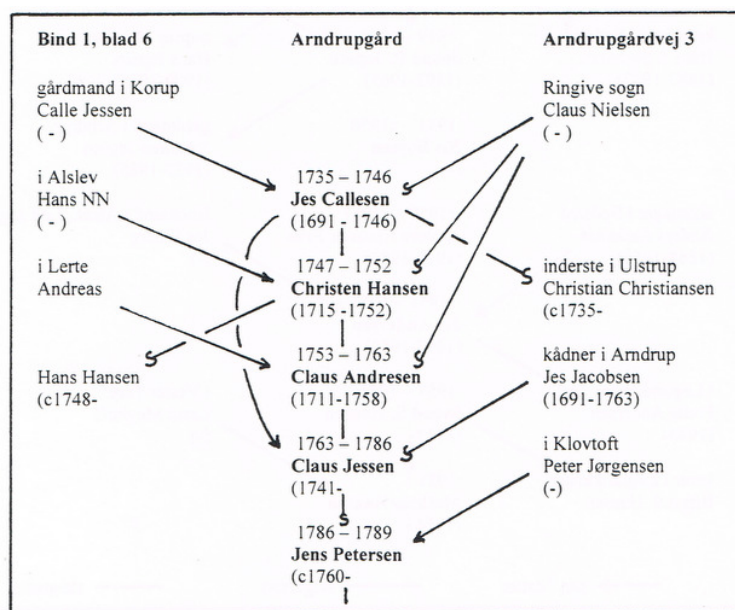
Bind 1, blad 6

Arndrupgård

Arndrupgårdvej 3

gårdmand i Korup
Calle Jessen
( - )

i Alslev
Hans NN
( - )

i Lerte
Andreas

Hans Hansen
(c1748-

1735 – 1746
**Jes Callesen**
(1691 - 1746)

1747 – 1752
**Christen Hansen**
(1715 -1752)

1753 – 1763
**Claus Andresen**
(1711-1758)

1763 – 1786
**Claus Jessen**
(1741-

1786 – 1789
**Jens Petersen**
(c1760-

Ringive sogn
Claus Nielsen
( - )

inderste i Ulstrup
Christian Christiansen
(c1735-

kådner i Arndrup
Jes Jacobsen
(1691-1763)

i Klovtoft
Peter Jørgensen
(-)